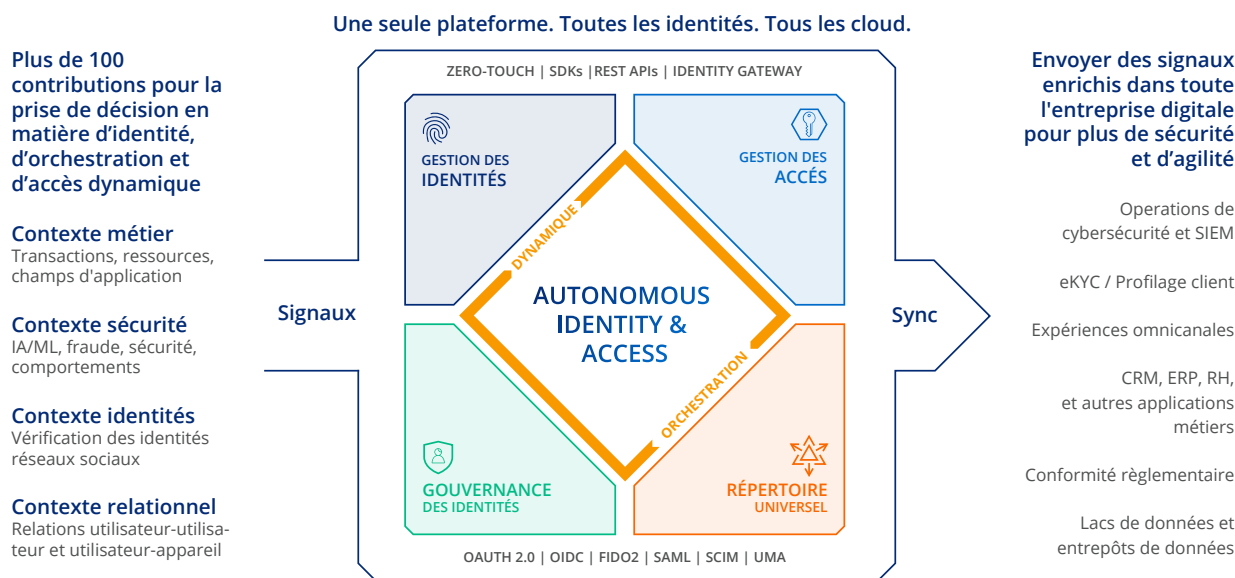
Une seule plateforme. Toutes les identités. Tous les cloud.

Plus de 100 contributions pour la prise de décision en matière d'identité, d'orchestration et d'accès dynamique

Contexte métier
Transactions, ressources, champs d'application

Contexte sécurité
IA/ML, fraude, sécurité, comportements

Contexte identités
Vérification des identités réseaux sociaux

Contexte relationnel
Relations utilisateur-utilisateur et utilisateur-appareil

Signaux

ZERO-TOUCH | SDKs |REST APIs | IDENTITY GATEWAY

GESTION DES IDENTITÉS

GESTION DES ACCÈS

DYNAMIQUE

AUTONOMOUS IDENTITY & ACCESS

ORCHESTRATION

GOUVERNANCE DES IDENTITÉS

RÉPERTOIRE UNIVERSEL

OAUTH 2.0 | OIDC | FIDO2 | SAML | SCIM | UMA

Sync

Envoyer des signaux enrichis dans toute l'entreprise digitale pour plus de sécurité et d'agilité

Operations de cybersécurité et SIEM

eKYC / Profilage client

Expériences omnicanales

CRM, ERP, RH, et autres applications métiers

Conformité règlementaire

Lacs de données et entrepôts de données